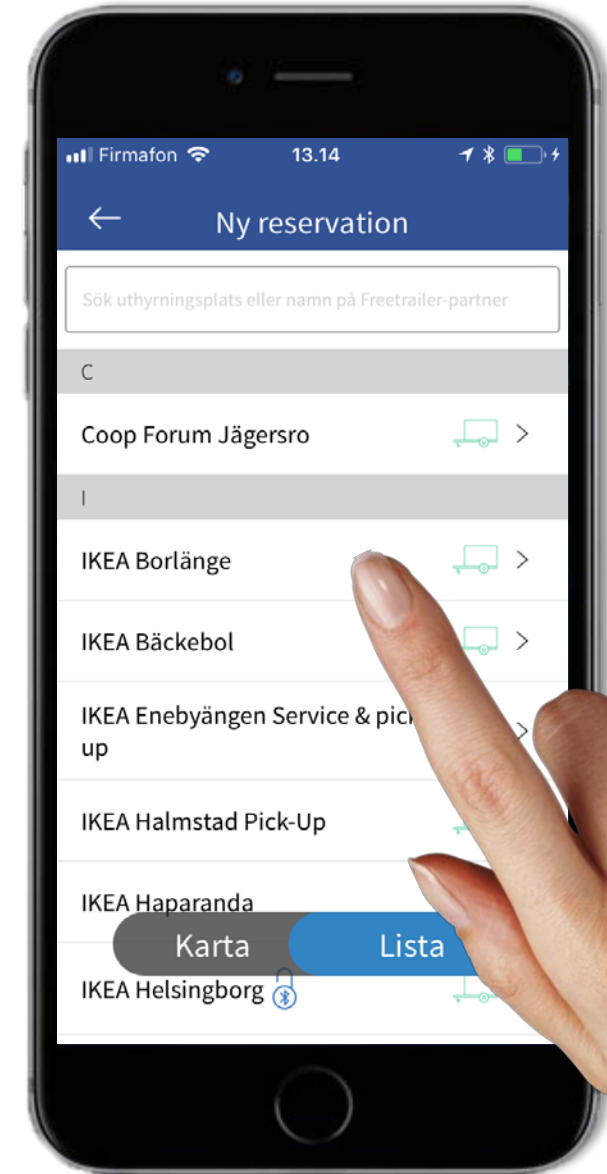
Firmafon 13.14

Ny reservation

Sök uthyrningsplats eller namn på Freetrailer-partner

C

Coop Forum Jägersro

I

IKEA Borlänge

IKEA Bäckebol

IKEA Enebyängen Service & pick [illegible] up

IKEA Halmstad Pick-Up

IKEA Haparanda

Karta

Lista

IKEA Helsingborg